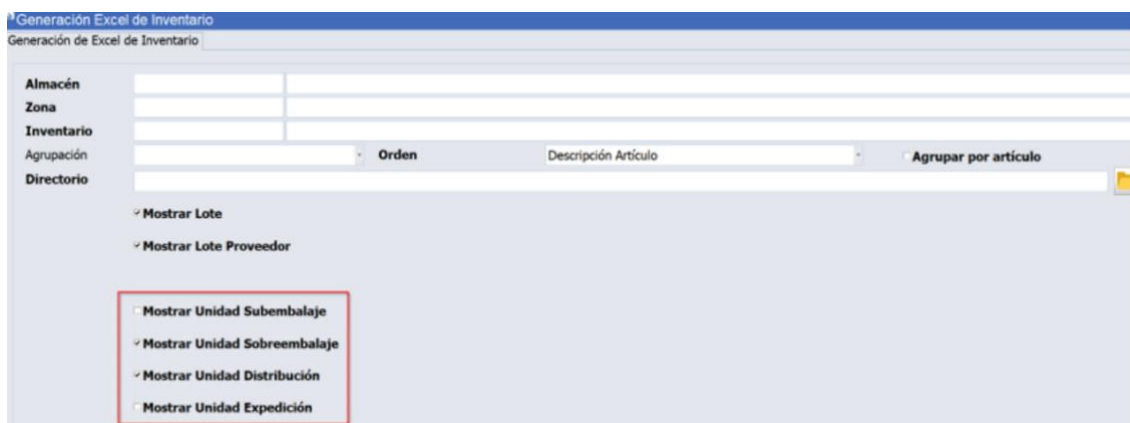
Generación Excel de Inventario
Generación de Excel de Inventario

Almacén
Zona
Inventario
Agrupación
Orden
Descripción Artículo
Agrupar por artículo
Directorio

Mostrar Lote
Mostrar Lote Proveedor

Mostrar Unidad Subembalaje
Mostrar Unidad Sobreembalaje
Mostrar Unidad Distribución
Mostrar Unidad Expedición